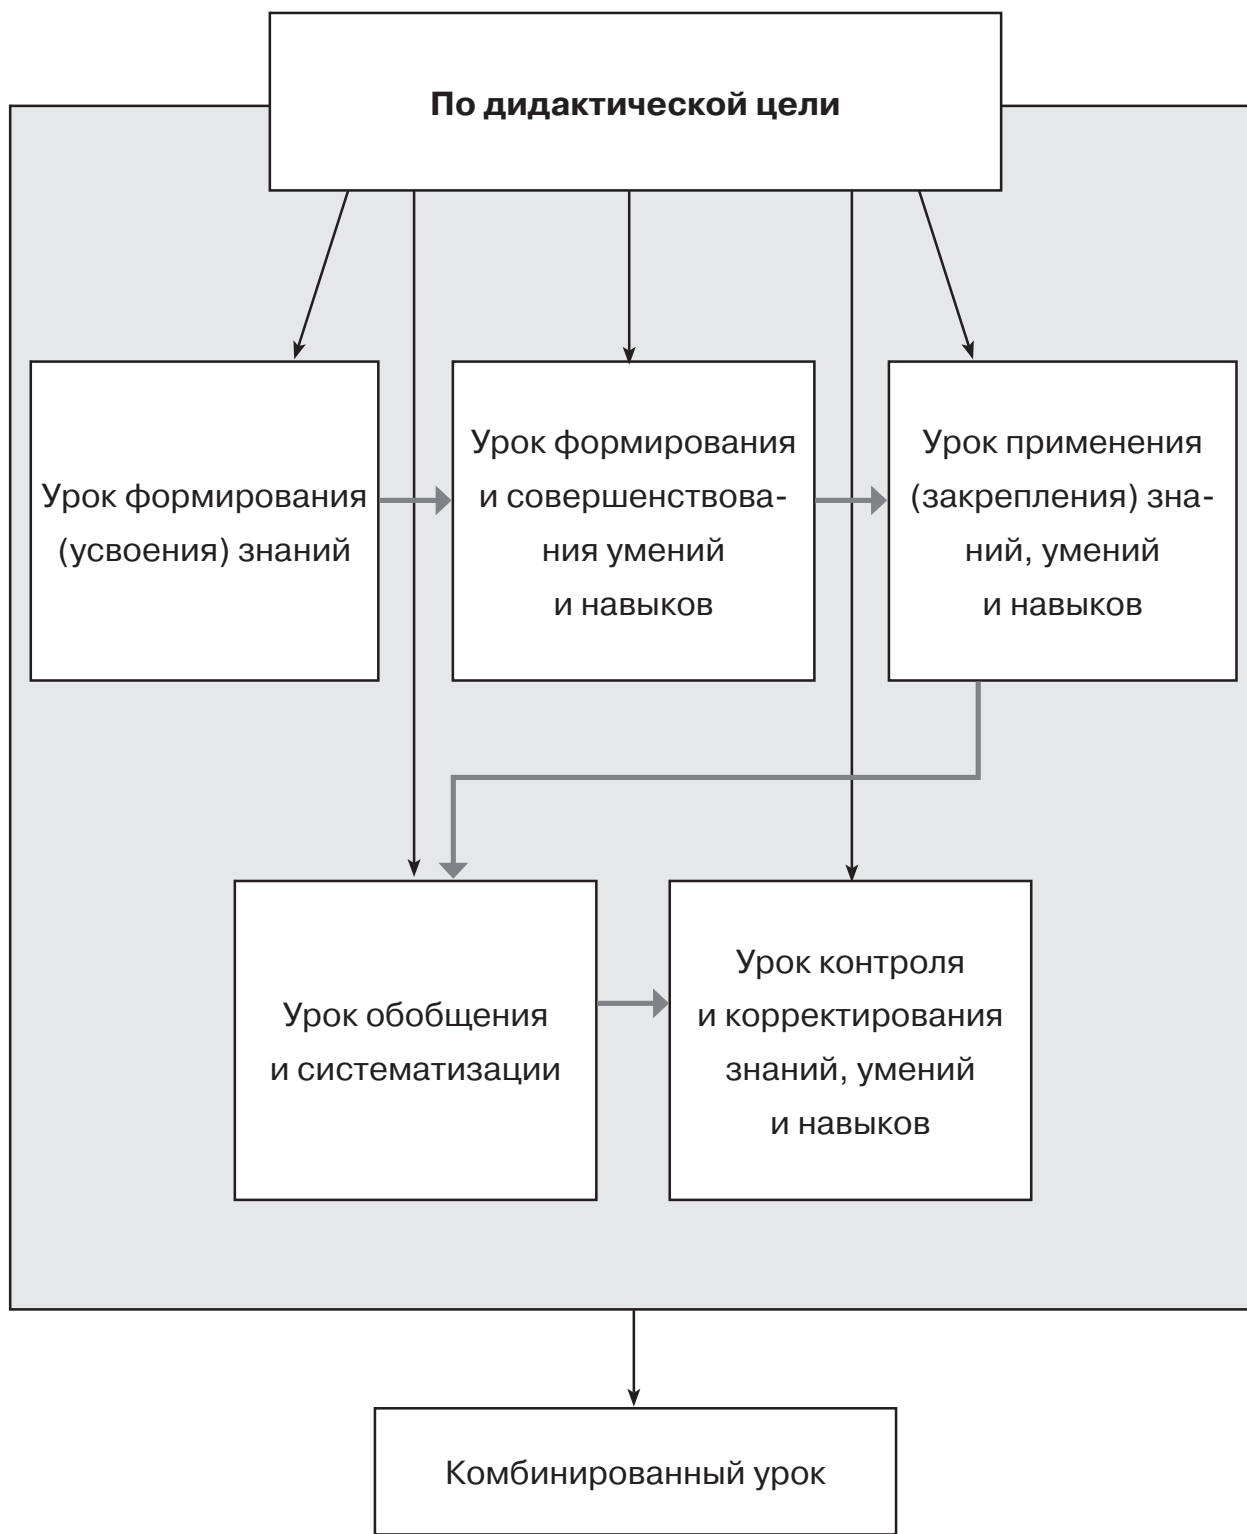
**По дидактической цели**

Урок формирования (усвоения) знаний

Урок формирования и совершенствования умений и навыков

Урок применения (закрепления) знаний, умений и навыков

Урок обобщения и систематизации

Урок контроля и корректирования знаний, умений и навыков

Комбинированный урок